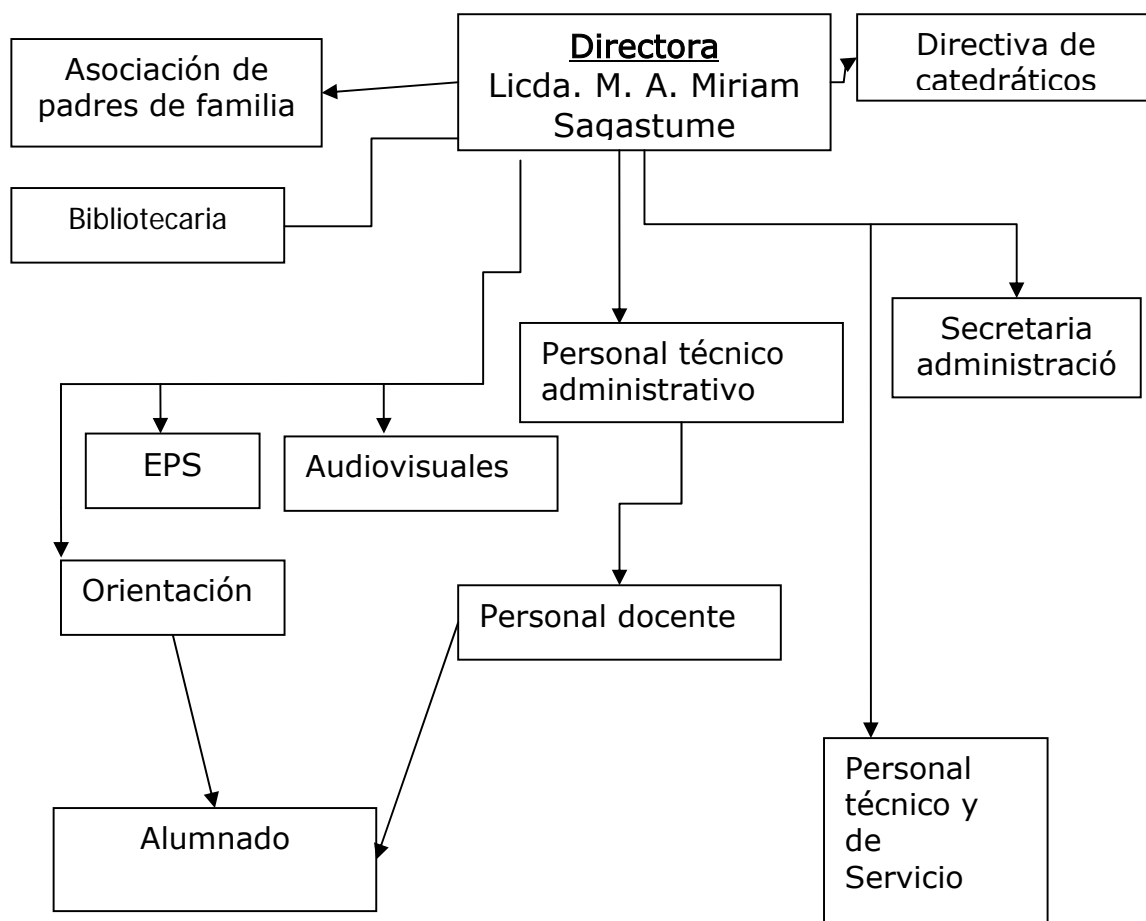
Directora
Licda. M. A. Miriam Sagastume

Asociación de padres de familia

Directiva de catedráticos

Bibliotecaria

Personal técnico administrativo

Secretaria administració

EPS

Audiovisuales

Orientación

Personal docente

Alumnado

Personal técnico y de Servicio